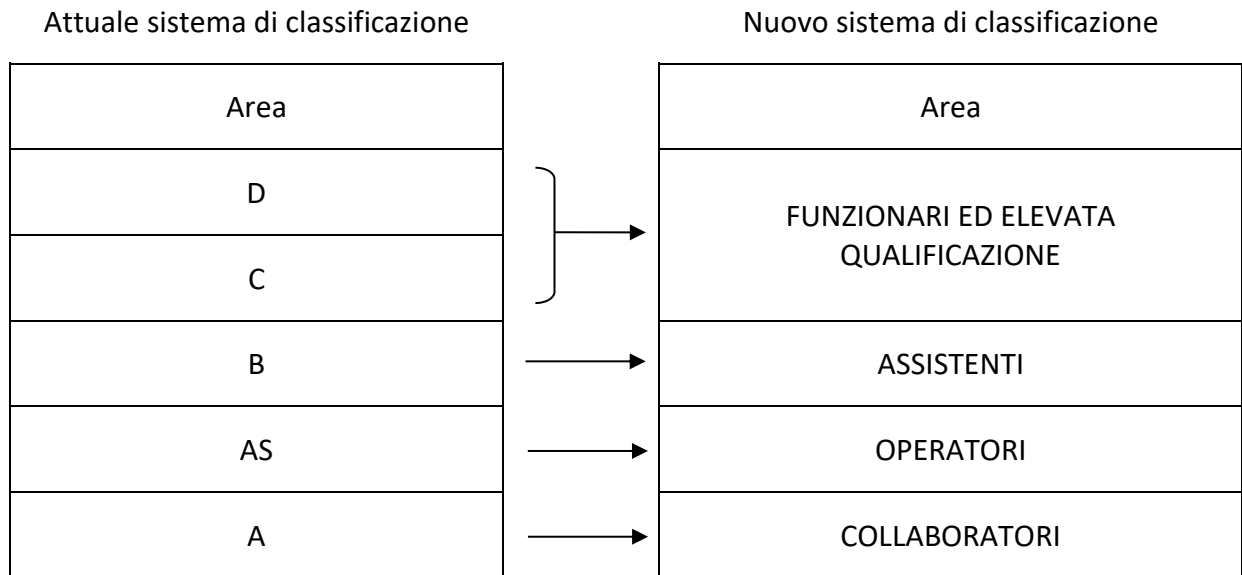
Attuale sistema di classificazione

| Area |
|---|
| D |
| C |
| B |
| AS |
| A |

Nuovo sistema di classificazione

| Area |
|---|
| FUNZIONARI ED ELEVATA QUALIFICAZIONE |
| ASSISTENTI |
| OPERATORI |
| COLLABORATORI |